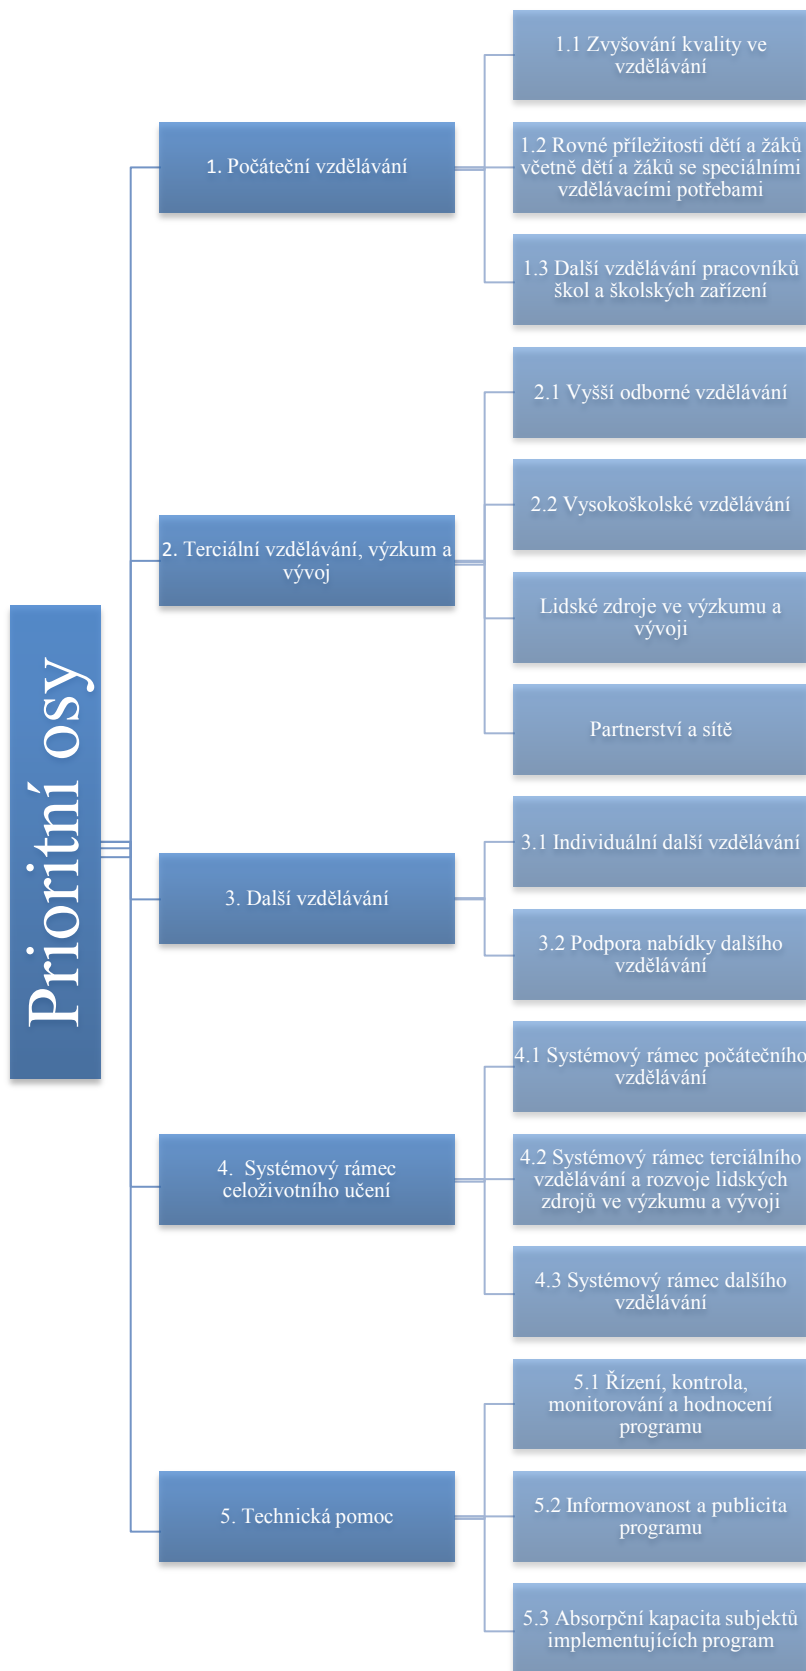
Prioritní osy

1. Počáteční vzdělávání

1.1 Zvyšování kvality ve vzdělávání

1.2 Rovné příležitosti dětí a žáků včetně dětí a žáků se speciálními vzdělávacími potřebami

1.3 Další vzdělávání pracovníků škol a školských zařízení

2. Terciální vzdělávání, výzkum a vývoj

2.1 Vyšší odborné vzdělávání

2.2 Vysokoškolské vzdělávání

Lidské zdroje ve výzkumu a vývoji

Partnerství a sítě

3. Další vzdělávání

3.1 Individuální další vzdělávání

3.2 Podpora nabídky dalšího vzdělávání

4. Systémový rámec celoživotního učení

4.1 Systémový rámec počátečního vzdělávání

4.2 Systémový rámec terciálního vzdělávání a rozvoje lidských zdrojů ve výzkumu a vývoji

4.3 Systémový rámec dalšího vzdělávání

5. Technická pomoc

5.1 Řízení, kontrola, monitorování a hodnocení programu

5.2 Informovanost a publicita programu

5.3 Absorpční kapacita subjektů implementujících program